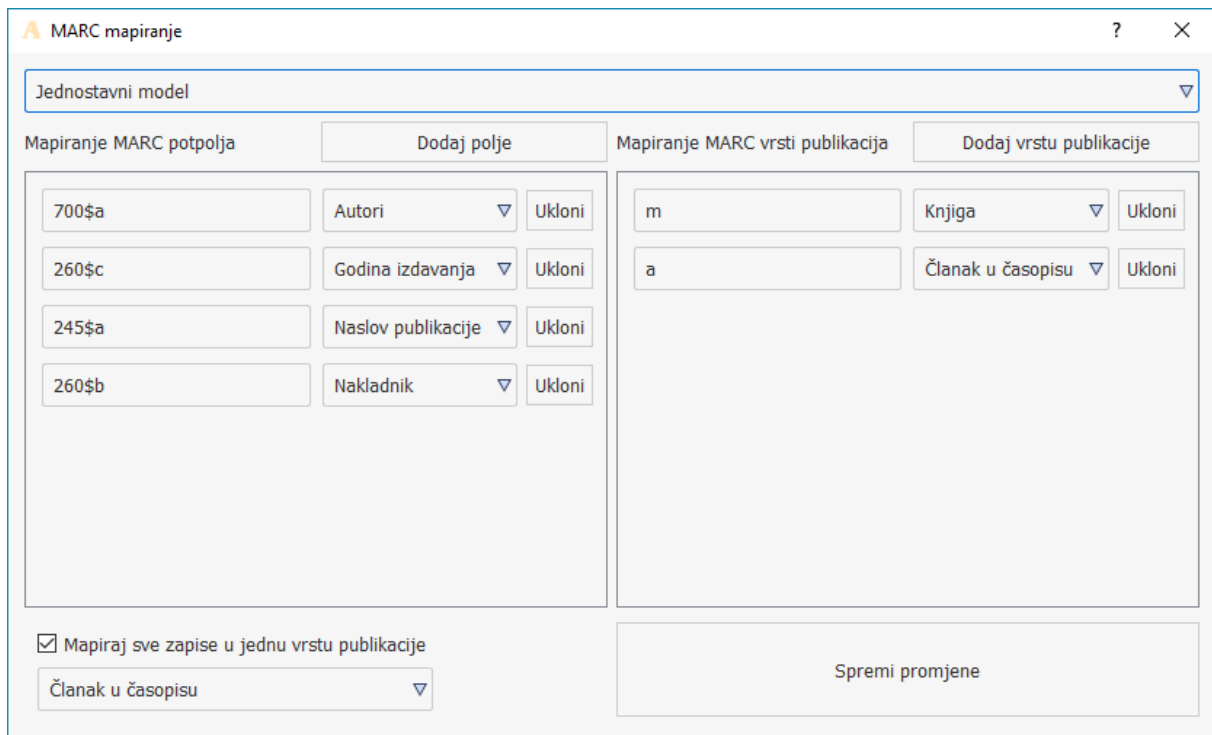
MARC mapiranje ? ✕

Jednostavni model

Mapiranje MARC potpolja
Dodaj polje

700$a Autori Ukloni
260$c Godina izdavanja Ukloni
245$a Naslov publikacije Ukloni
260$b Nakladnik Ukloni

Mapiranje MARC vrsti publikacija
Dodaj vrstu publikacije

m Knjiga Ukloni
a Članak u časopisu Ukloni

☑ Mapiraj sve zapise u jednu vrstu publikacije
Članak u časopisu

Spremi promjene